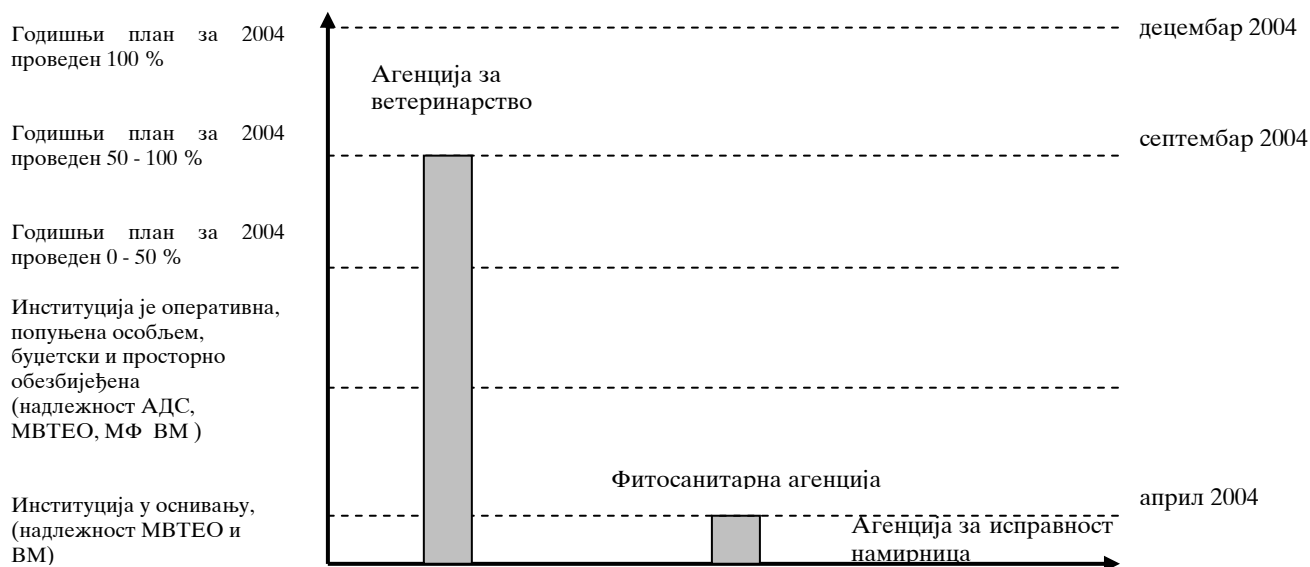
Годишњи план за 2004 проведен 100 %

Годишњи план за 2004 проведен 50 - 100 %

Годишњи план за 2004 проведен 0 - 50 %

Институција је оперативна, попуњена особљем, буџетски и просторно обезбијеђена (надлежност АДС, МВТЕО, МФ ВМ )

Институција у оснивању, (надлежност МВТЕО и ВМ)

децембар 2004

септембар 2004

април 2004

Агенција за ветеринарство

Фитосанитарна агенција

Агенција за исправност намирница